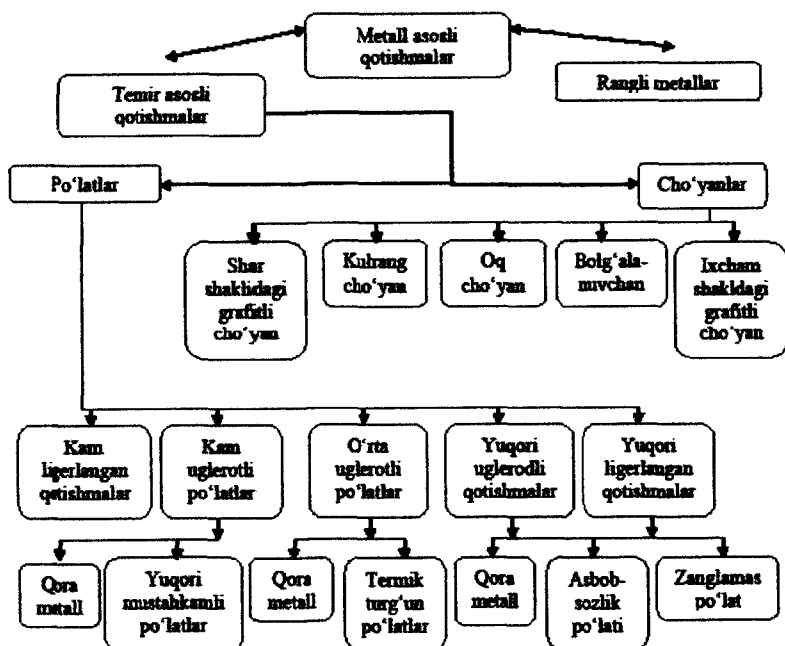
Metall asosli qotishmalar

Temir asosli qotishmalar

Rangli metallar

Po'latlar

Cho'yanlar

Shar shaklidagi grafitli cho'yan

Kulrang cho'yan

Oq cho'yan

Bolg'alanuvchan

Ixcham shakldagi grafitli cho'yan

Kam ligerlangan qotishmalar

Kam uglerotli po'latlar

O'rta uglerotli po'latlar

Yuqori uglerodli qotishmalar

Yuqori ligerlangan qotishmalar

Qora metall

Yuqori mustahkamli po'latlar

Qora metall

Termik turg'un po'latlar

Qora metall

Asbobsozlik po'lati

Zanglamas po'lat